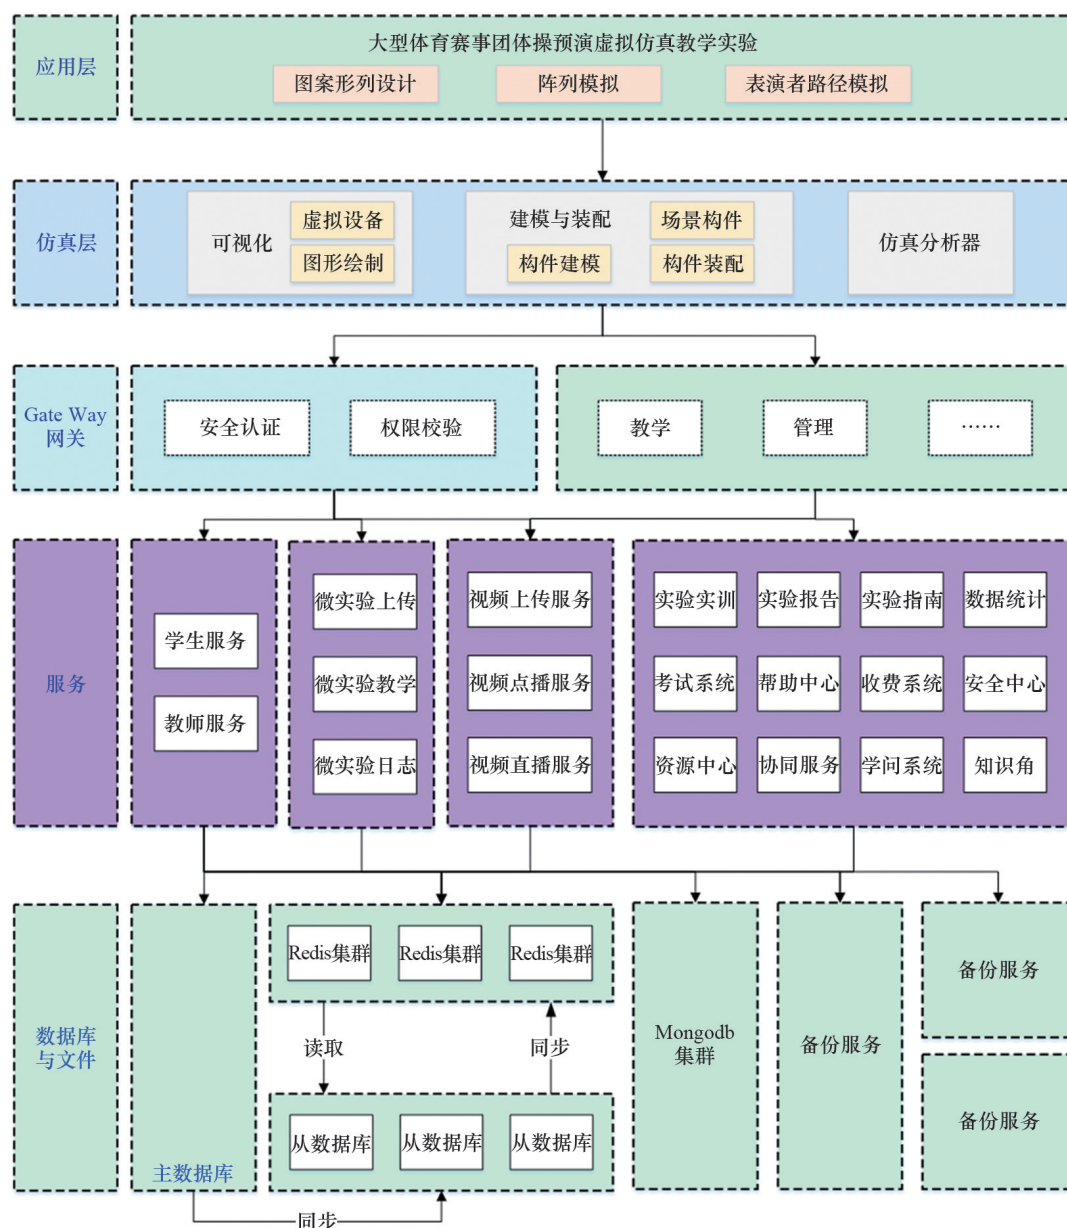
应用层

大型体育赛事团体操预演虚拟仿真教学实验

图案形列设计

阵列模拟

表演者路径模拟

仿真层

可视化

虚拟设备

图形绘制

建模与装配

场景构件

构件建模

构件装配

仿真分析器

Gate Way
网关

安全认证

权限校验

教学

管理

……

服务

学生服务

教师服务

微实验上传

微实验教学

微实验日志

视频上传服务

视频点播服务

视频直播服务

实验实训

实验报告

实验指南

数据统计

考试系统

帮助中心

收费系统

安全中心

资源中心

协同服务

学问系统

知识角

数据库
与文件

主数据库

Redis集群

Redis集群

Redis集群

读取

同步

从数据库

从数据库

从数据库

Mongodb
集群

备份服务

备份服务

备份服务

同步